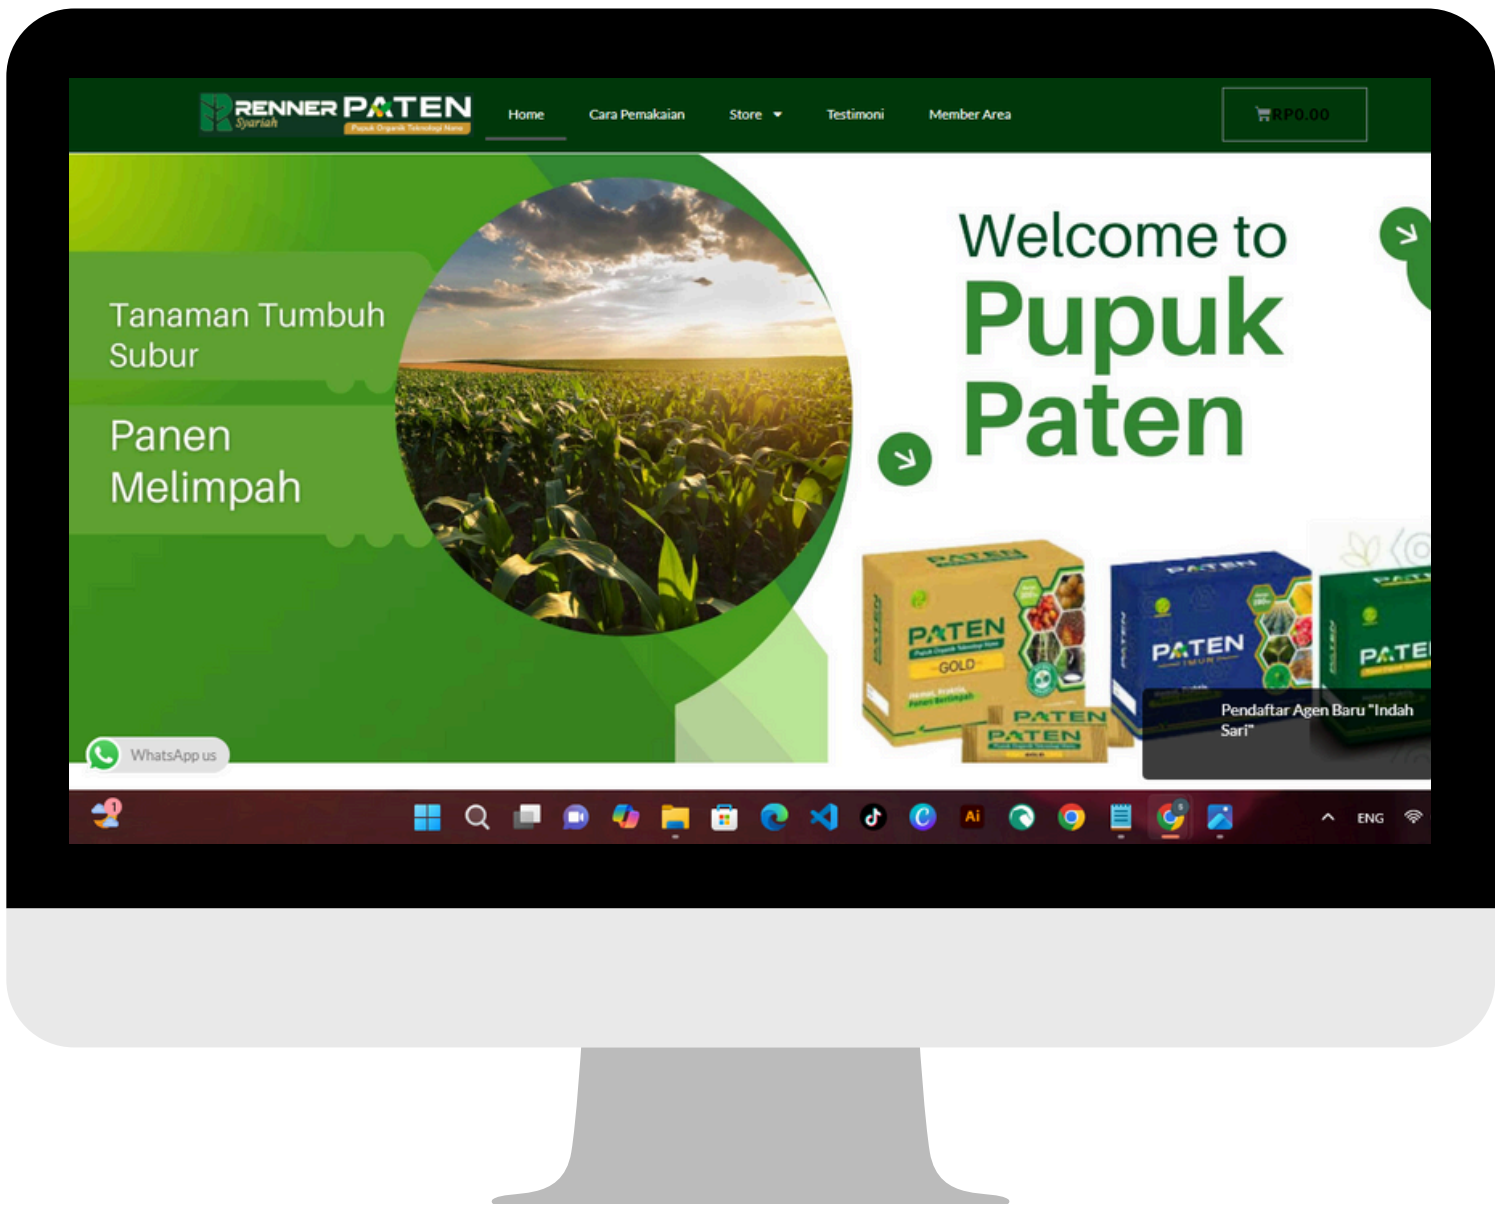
RENNER PATEN Syariah Pupuk Organik Teknologi Nano

Home Cara Pemakaian Store Testimoni Member Area

RP0.00

Tanaman Tumbuh Subur

Panen Melimpah

Welcome to Pupuk Paten

PATEN GOLD

PATEN IMUN

PATEN

PATEN

PATEN

Pendaftar Agen Baru "Indah Sari"

WhatsApp us

ENG